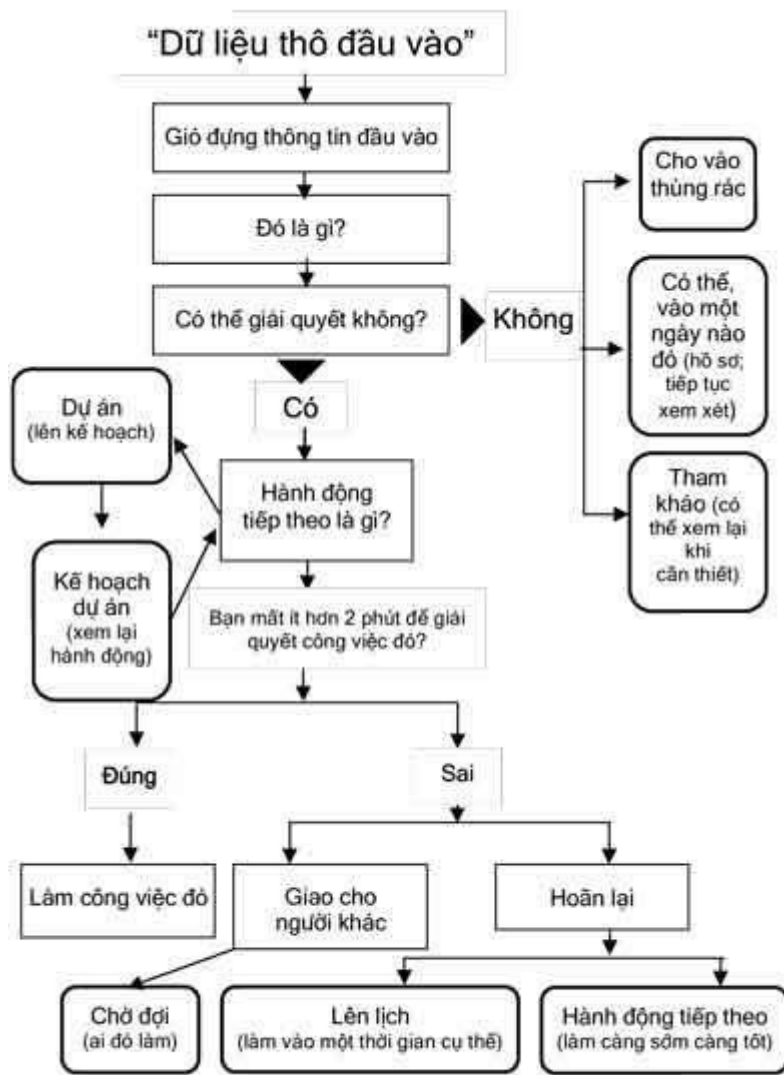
"Dữ liệu thô đầu vào"

Gió đựng thông tin đầu vào

Đó là gì?

Có thể giải quyết không?

Không

Cho vào thùng rác

Có thể, vào một ngày nào đó (hồ sơ; tiếp tục xem xét)

Tham khảo (có thể xem lại khi cần thiết)

Có

Dự án (lên kế hoạch)

Kế hoạch dự án (xem lại hành động)

Hành động tiếp theo là gì?

Bạn mất ít hơn 2 phút để giải quyết công việc đó?

Đúng

Sai

Làm công việc đó

Giao cho người khác

Hoãn lại

Chờ đợi (ai đó làm)

Lên lịch (làm vào một thời gian cụ thể)

Hành động tiếp theo (làm càng sớm càng tốt)